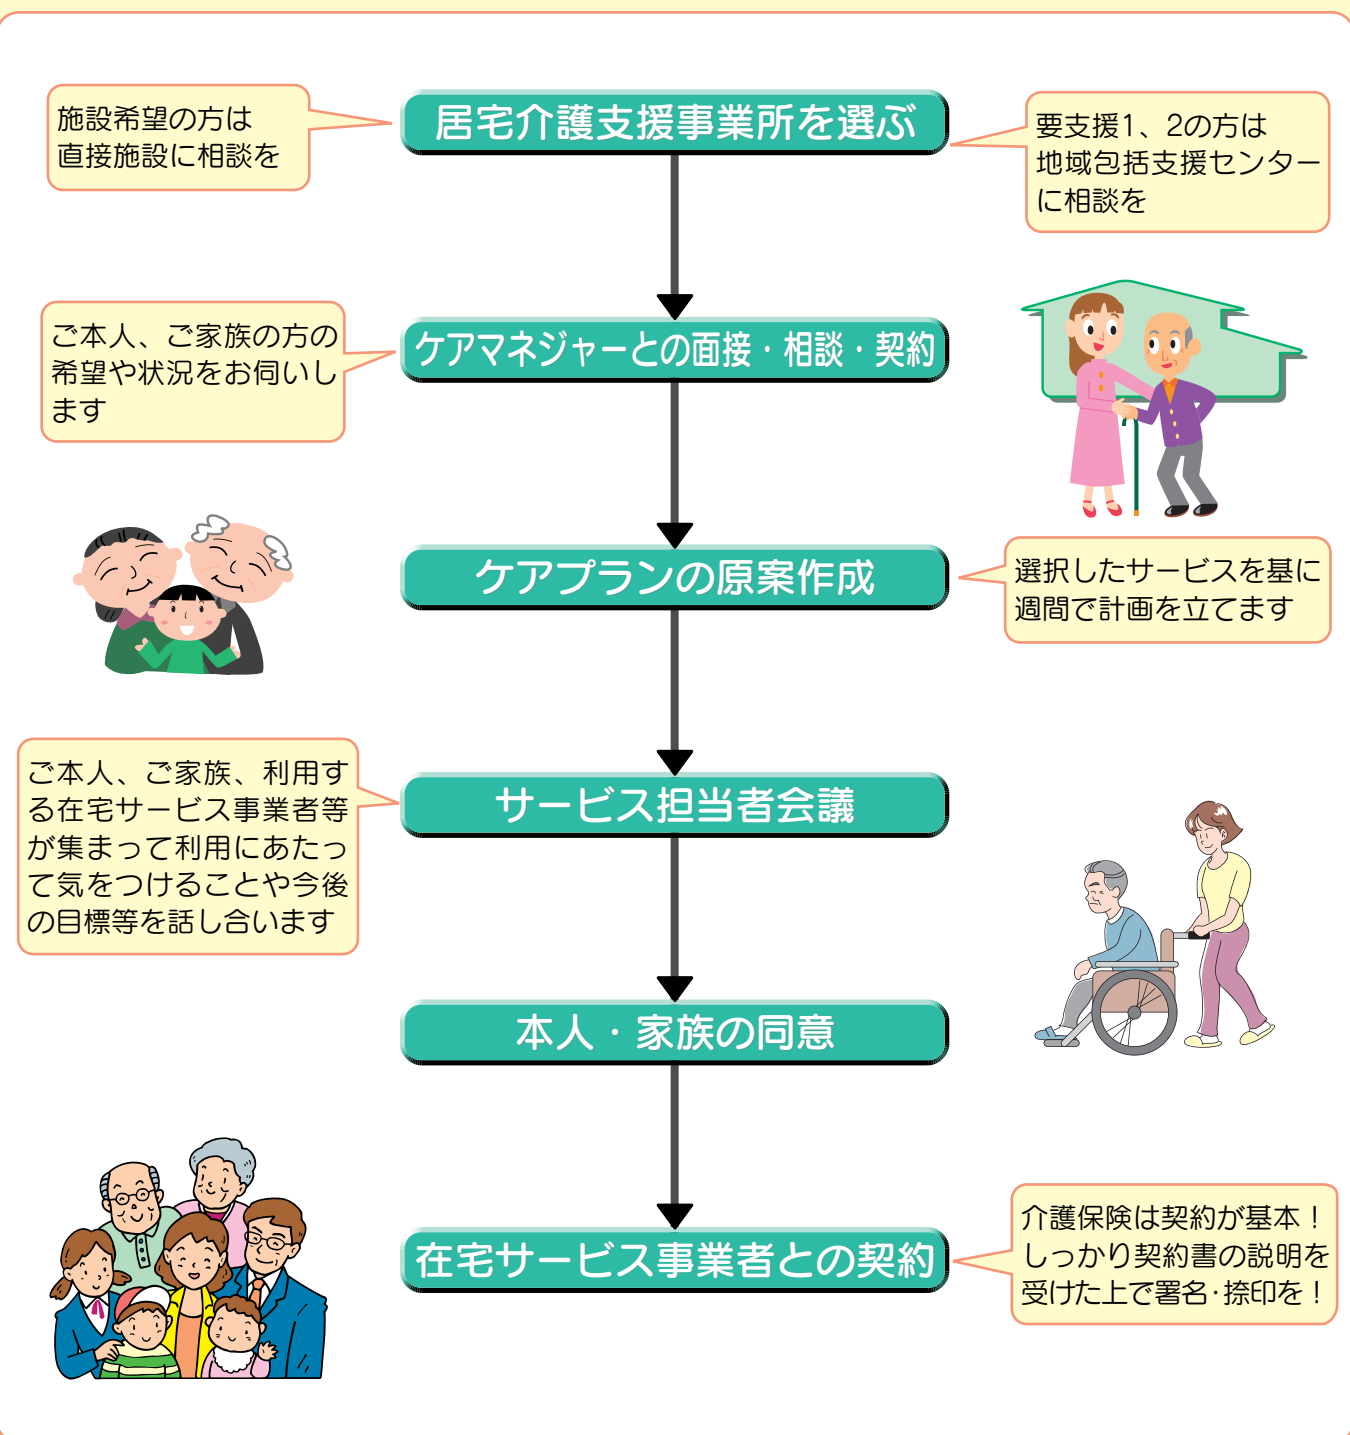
施設希望の方は直接施設に相談を

居宅介護支援事業所を選ぶ

要支援1、2の方は地域包括支援センターに相談を

ご本人、ご家族の方の希望や状況をお伺いします

ケアマネジャーとの面接・相談・契約

ケアプランの原案作成

選択したサービスを基に週間で計画を立てます

ご本人、ご家族、利用する在宅サービス事業者等が集まって利用にあたって気をつけることや今後の目標等を話し合います

サービス担当者会議

本人・家族の同意

在宅サービス事業者との契約

介護保険は契約が基本！しっかり契約書の説明を受けた上で署名·捺印を！